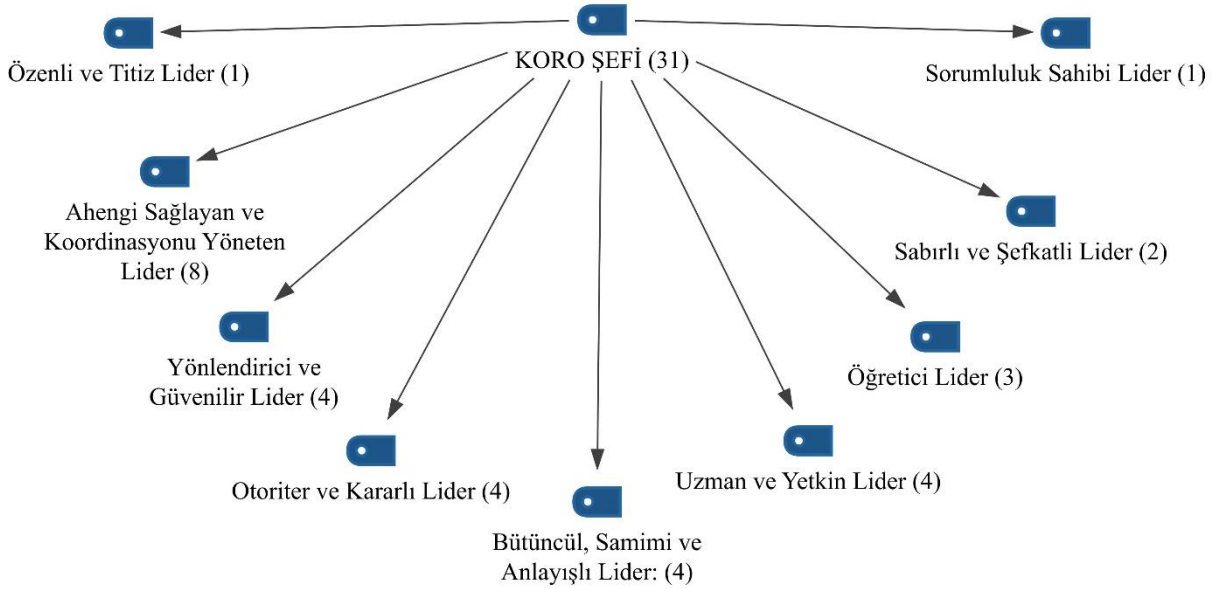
KORO ŞEFİ (31)

Özenli ve Titiz Lider (1)

Sorumluluk Sahibi Lider (1)

Ahengi Sağlayan ve Koordinasyonu Yöneten Lider (8)

Sabırlı ve Şefkatli Lider (2)

Yönlendirici ve Güvenilir Lider (4)

Öğretici Lider (3)

Otoriter ve Kararlı Lider (4)

Uzman ve Yetkin Lider (4)

Bütüncül, Samimi ve Anlayışlı Lider: (4)